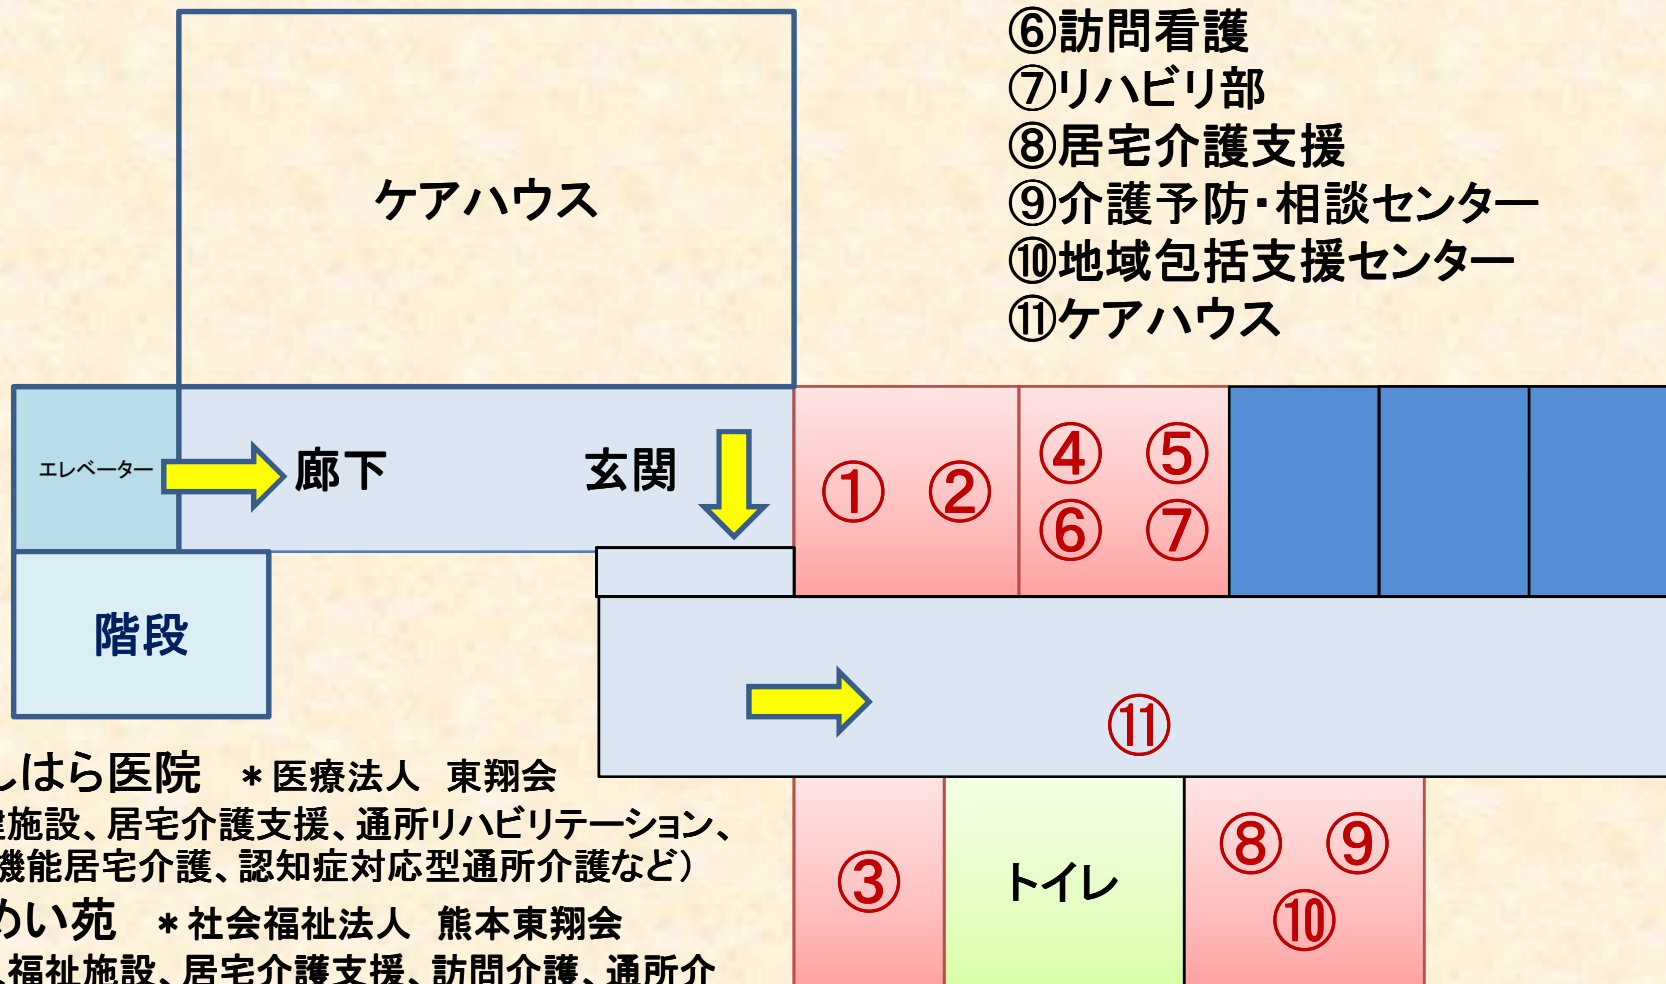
⑥訪問看護
⑦リハビリ部
⑧居宅介護支援
⑨介護予防・相談センター
⑩地域包括支援センター
⑪ケアハウス

ケアハウス

エレベーター

廊下

玄関

①

②

④

⑤

⑥

⑦

階段

⑪

しはら医院　＊医療法人　東翔会
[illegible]施設、居宅介護支援、通所リハビリテーション、
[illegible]機能居宅介護、認知症対応型通所介護など）
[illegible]い苑　＊社会福祉法人　熊本東翔会
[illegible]福祉施設、居宅介護支援、訪問介護、通所介

③

トイレ

⑧

⑨

⑩